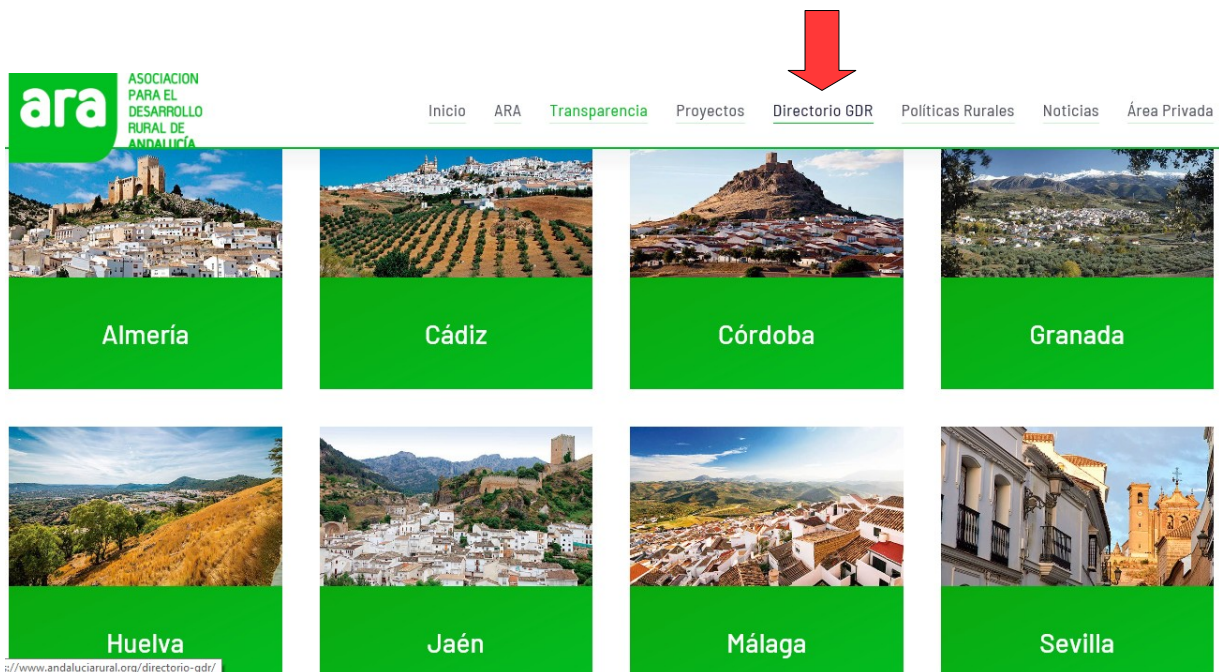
ara
ASOCIACION PARA EL DESARROLLO RURAL DE ANDALUCÍA

Inicio ARA Transparencia Proyectos Directorio GDR Políticas Rurales Noticias Área Privada

Almería

Cádiz

Córdoba

Granada

Huelva

Jaén

Málaga

Sevilla

://www.andaluciarural.org/directorio-gdr/